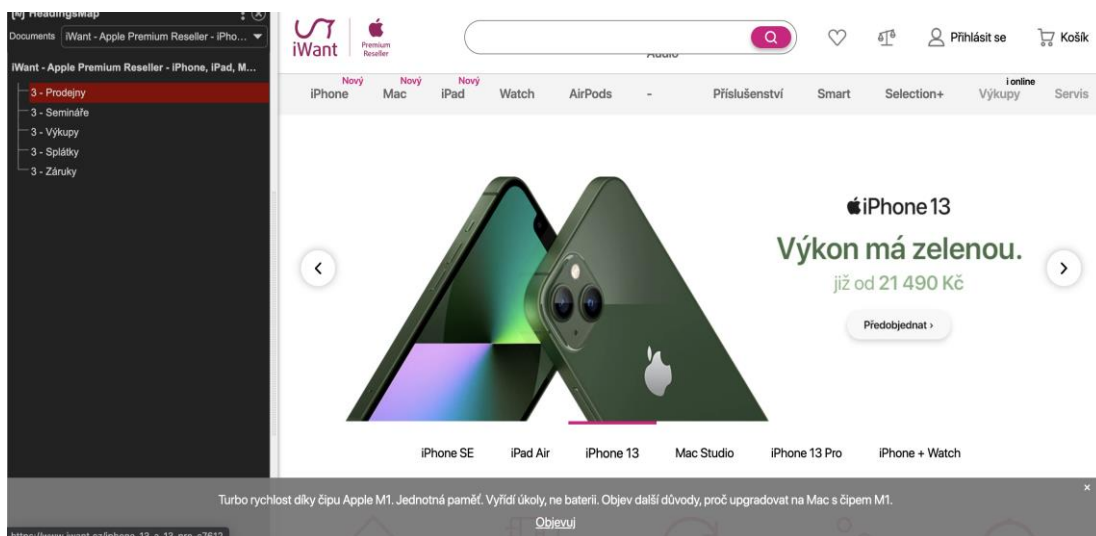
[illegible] HeadingsMap
Documents iWant - Apple Premium Reseller - iPho...
iWant - Apple Premium Reseller - iPhone, iPad, M...
3 - Prodejny
3 - Semináře
3 - Výkupy
3 - Splátky
3 - Záruky

iWant Premium Reseller
Přihlásit se
Košík
Audio

Nový iPhone
Nový Mac
Nový iPad
Watch
AirPods
-
Příslušenství
Smart
Selection+
i online Výkupy
Servis

iPhone 13
Výkon má zelenou.
již od 21 490 Kč
Předobjednat ›

iPhone SE
iPad Air
iPhone 13
Mac Studio
iPhone 13 Pro
iPhone + Watch

Turbo rychlost díky čipu Apple M1. Jednotná paměť. Vyřídí úkoly, ne baterii. Objev další důvody, proč upgradovat na Mac s čipem M1.
Objevuj
×

https://www.iwant.cz/iphone-13-a-13-pro-a7613